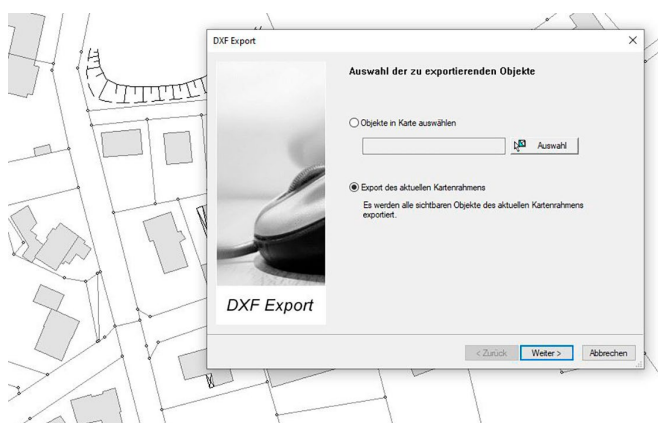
DXF Export

×

Auswahl der zu exportierenden Objekte

Objekte in Karte auswählen

Auswahl

Export des aktuellen Kartenrahmens

Es werden alle sichtbaren Objekte des aktuellen Kartenrahmens exportiert.

DXF Export

< Zurück

Weiter >

Abbrechen